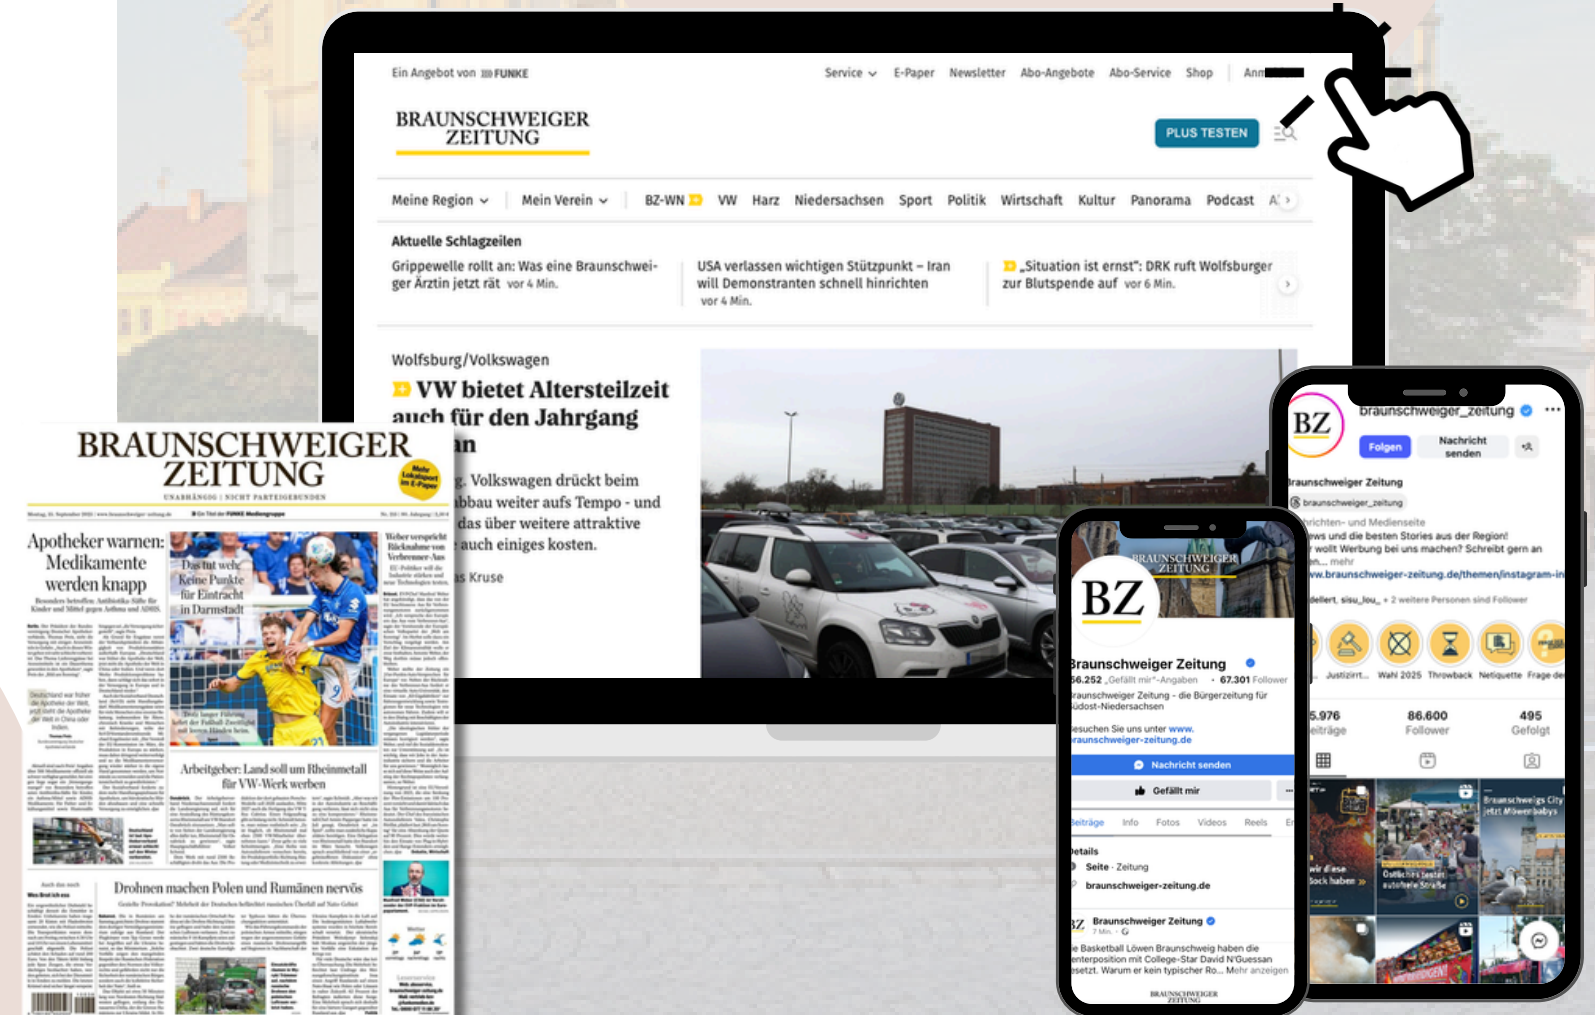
Ein Angebot von FUNKE

Service E-Paper Newsletter Abo-Angebote Abo-Service Shop Anm

BRAUNSCHWEIGER ZEITUNG

PLUS TESTEN

Meine Region Mein Verein BZ-WN VW Harz Niedersachsen Sport Politik Wirtschaft Kultur Panorama Podcast A

Aktuelle Schlagzeilen

Grippewelle rollt an: Was eine Braunschweiger Ärztin jetzt rät vor 4 Min.

USA verlassen wichtigen Stützpunkt – Iran will Demonstranten schnell hinrichten vor 4 Min.

„Situation ist ernst“: DRK ruft Wolfsburger zur Blutspende auf vor 6 Min.

Wolfsburg/Volkswagen

VW bietet Altersteilzeit auch für den Jahrgang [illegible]n

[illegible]g. Volkswagen drückt beim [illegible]bbau weiter aufs Tempo - und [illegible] das über weitere attraktive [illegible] auch einiges kosten.

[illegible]s Kruse

BRAUNSCHWEIGER ZEITUNG

UNABHÄNGIG | NICHT PARTEIGEBUNDEN

Mehr Lokalsport im E-Paper

Apotheker warnen: Medikamente werden knapp

Das tut weh: Keine Punkte für Eintracht in Darmstadt

Arbeitgeber: Land soll um Rheinmetall für VW-Werk werben

Drohnen machen Polen und Rumänen nervös

braunschweiger_zeitung

Folgen Nachricht senden

Braunschweiger Zeitung

braunschweiger_zeitung

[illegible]richten- und Medienseite
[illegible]ws und die besten Stories aus der Region!
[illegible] wollt Werbung bei uns machen? Schreibt gern an
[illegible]n... mehr
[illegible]w.braunschweiger-zeitung.de/themen/instagram-in

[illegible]dellert, sisu_lou_ + 2 weitere Personen sind Follower

Justizirrt... Wahl 2025 Throwback Netiquette Frage de

5.976 Beiträge 86.600 Follower 495 Gefolgt

Braunschweigs City Jetzt Möwenbabys

Wir diese Sock haben

Östliches testet autofreie Straße

BRAUNSCHWEIGER ZEITUNG

BZ

Braunschweiger Zeitung

56.252 „Gefällt mir“-Angaben • 67.301 Follower

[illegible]raunschweiger Zeitung - die Bürgerzeitung für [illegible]üdost-Niedersachsen

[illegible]esuchen Sie uns unter www.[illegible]raunschweiger-zeitung.de

Nachricht senden

Gefällt mir

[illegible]eiträge Info Fotos Videos Reels

Details

Seite · Zeitung

braunschweiger-zeitung.de

Braunschweiger Zeitung

7 Min.

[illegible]e Basketball Löwen Braunschweig haben die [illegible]enterposition mit College-Star David N'Guessan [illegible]esetzt. Warum er kein typischer Ro... Mehr anzeigen

BRAUNSCHWEIGER ZEITUNG